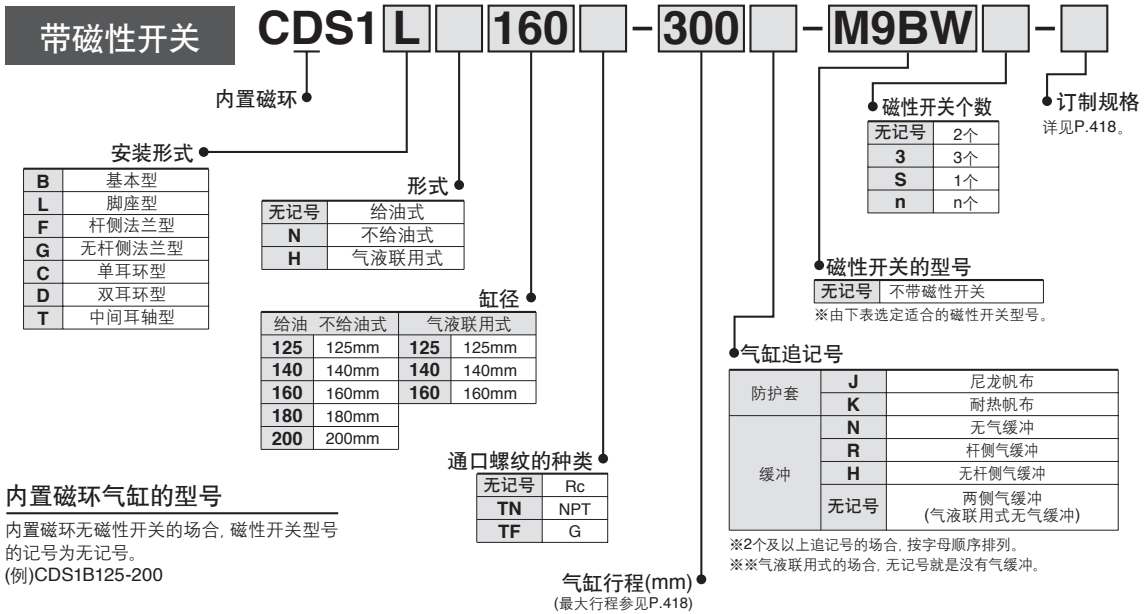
带磁性开关 CDS1 L 160 - 300 - M9BW -

内置磁环

安装形式

| B | 基本型 |
|---|---|
| L | 脚座型 |
| F | 杆侧法兰型 |
| G | 无杆侧法兰型 |
| C | 单耳环型 |
| D | 双耳环型 |
| T | 中间耳轴型 |

形式

| 无记号 | 给油式 |
|---|---|
| N | 不给油式 |
| H | 气液联用式 |

缸径

| 给油 不给油式 | | 气液联用式 | |
|---|---|---|---|
| 125 | 125mm | 125 | 125mm |
| 140 | 140mm | 140 | 140mm |
| 160 | 160mm | 160 | 160mm |
| 180 | 180mm | | |
| 200 | 200mm | | |

通口螺纹的种类

| 无记号 | Rc |
|---|---|
| TN | NPT |
| TF | G |

气缸行程(mm)
(最大行程参见P.418)

磁性开关个数

| 无记号 | 2个 |
|---|---|
| 3 | 3个 |
| S | 1个 |
| n | n个 |

订制规格
详见P.418。

磁性开关的型号

| 无记号 | 不带磁性开关 |
|---|---|

※由下表选定适合的磁性开关型号。

气缸追记号

| 防护套 | J | 尼龙帆布 |
|---|---|---|
| | K | 耐热帆布 |
| 缓冲 | N | 无气缓冲 |
| | R | 杆侧气缓冲 |
| | H | 无杆侧气缓冲 |
| | 无记号 | 两侧气缓冲 (气液联用式无气缓冲) |

※2个及以上追记号的场合, 按字母顺序排列。
※※气液联用式的场合, 无记号就是没有气缓冲。

内置磁环气缸的型号

内置磁环无磁性开关的场合, 磁性开关型号的记号为无记号。
(例)CDS1B125-200